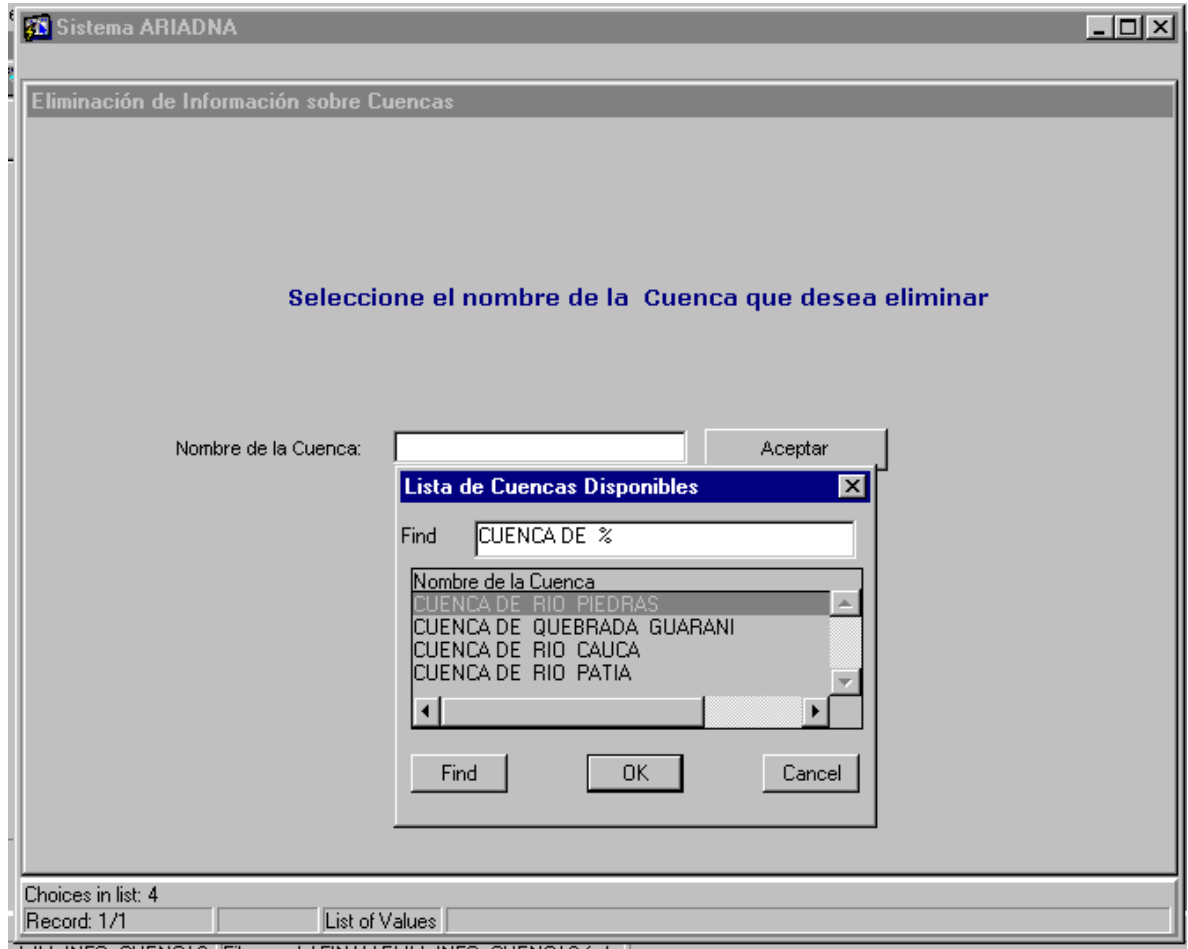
Sistema ARIADNA

Eliminación de Información sobre Cuencas

Seleccione el nombre de la Cuenca que desea eliminar

Nombre de la Cuenca:

Aceptar

Lista de Cuencas Disponibles

Find CUENCA DE %

Nombre de la Cuenca
CUENCA DE RIO PIEDRAS
CUENCA DE QUEBRADA GUARANI
CUENCA DE RIO CAUCA
CUENCA DE RIO PATIA

Find OK Cancel

Choices in list: 4
Record: 1/1 List of Values

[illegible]